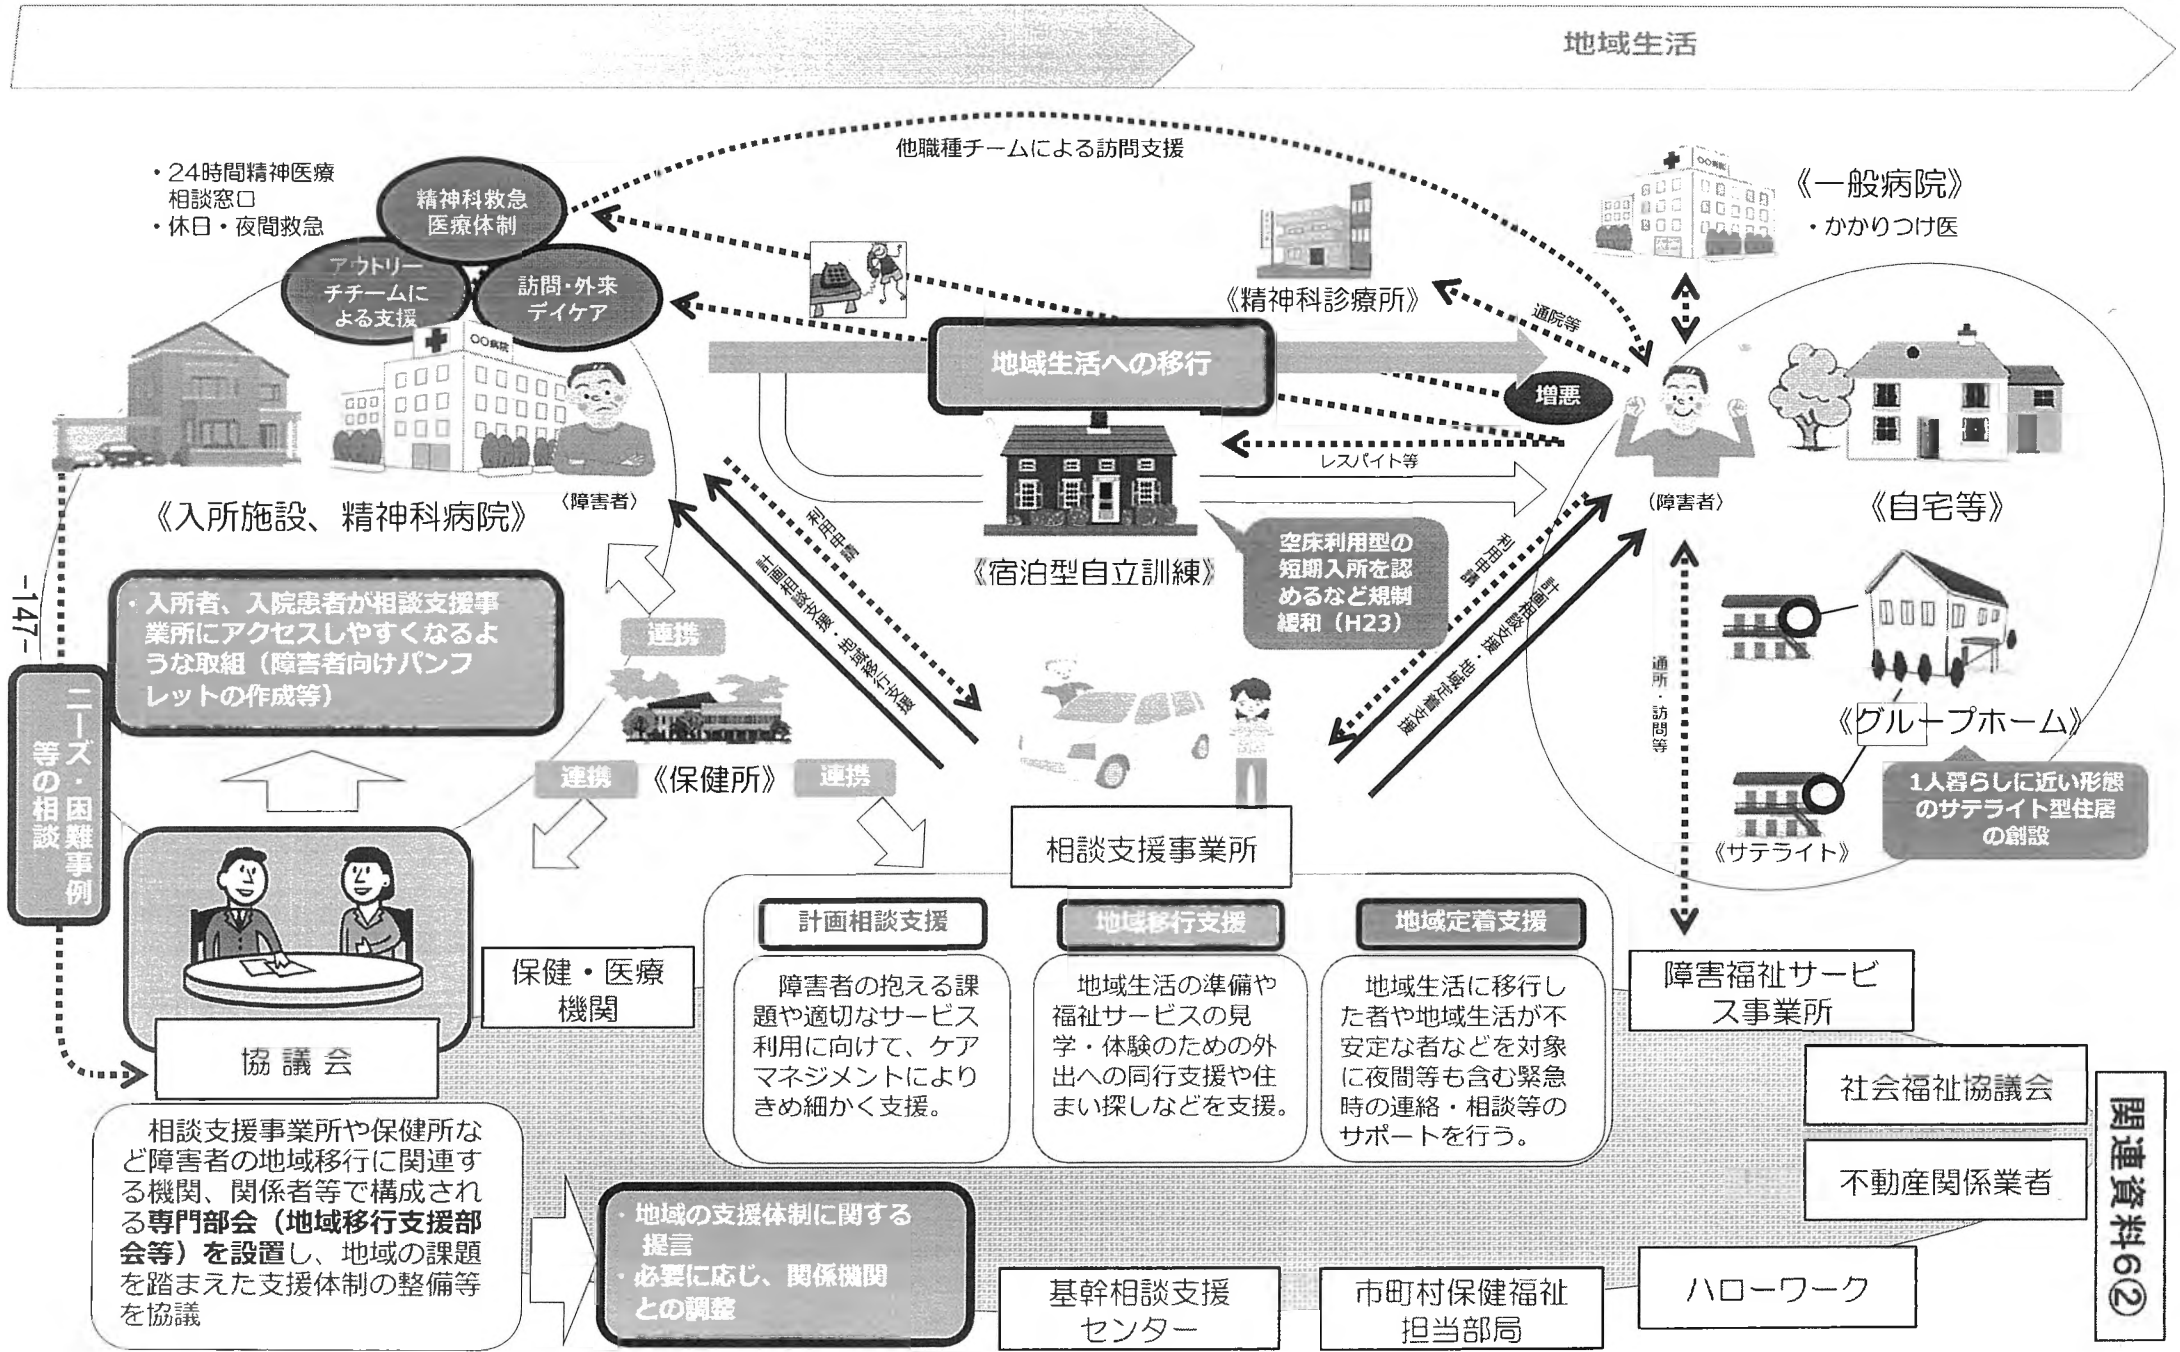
地域生活

他職種チームによる訪問支援

・24時間精神医療相談窓口
・休日・夜間救急

精神科救急医療体制

アウトリーチチームによる支援

訪問・外来デイケア

〇〇病院

《入所施設、精神科病院》

（障害者）

地域生活への移行

《精神科診療所》

通院等

増悪

レスパイト等

《一般病院》
・かかりつけ医

（障害者）

《自宅等》

《宿泊型自立訓練》

空床利用型の短期入所を認めるなど規制緩和（H23）

利用申請

計画相談支援・地域移行支援

利用申請

計画相談支援・地域定着支援

通所・訪問等

《グループホーム》

1人暮らしに近い形態のサテライト型住居の創設

《サテライト》

-147-

ニーズ・困難事例等の相談

・入所者、入院患者が相談支援事業所にアクセスしやすくなるような取組（障害者向けパンフレットの作成等）

連携

連携

《保健所》

連携

相談支援事業所

計画相談支援

障害者の抱える課題や適切なサービス利用に向けて、ケアマネジメントによりきめ細かく支援。

地域移行支援

地域生活の準備や福祉サービスの見学・体験のための外出への同行支援や住まい探しなどを支援。

地域定着支援

地域生活に移行した者や地域生活が不安定な者などを対象に夜間等も含む緊急時の連絡・相談等のサポートを行う。

保健・医療機関

協議会

障害福祉サービス事業所

社会福祉協議会

不動産関係業者

相談支援事業所や保健所など障害者の地域移行に関連する機関、関係者等で構成される専門部会（地域移行支援部会等）を設置し、地域の課題を踏まえた支援体制の整備等を協議

・地域の支援体制に関する提言
・必要に応じ、関係機関との調整

基幹相談支援センター

市町村保健福祉担当部局

ハローワーク

関連資料6②